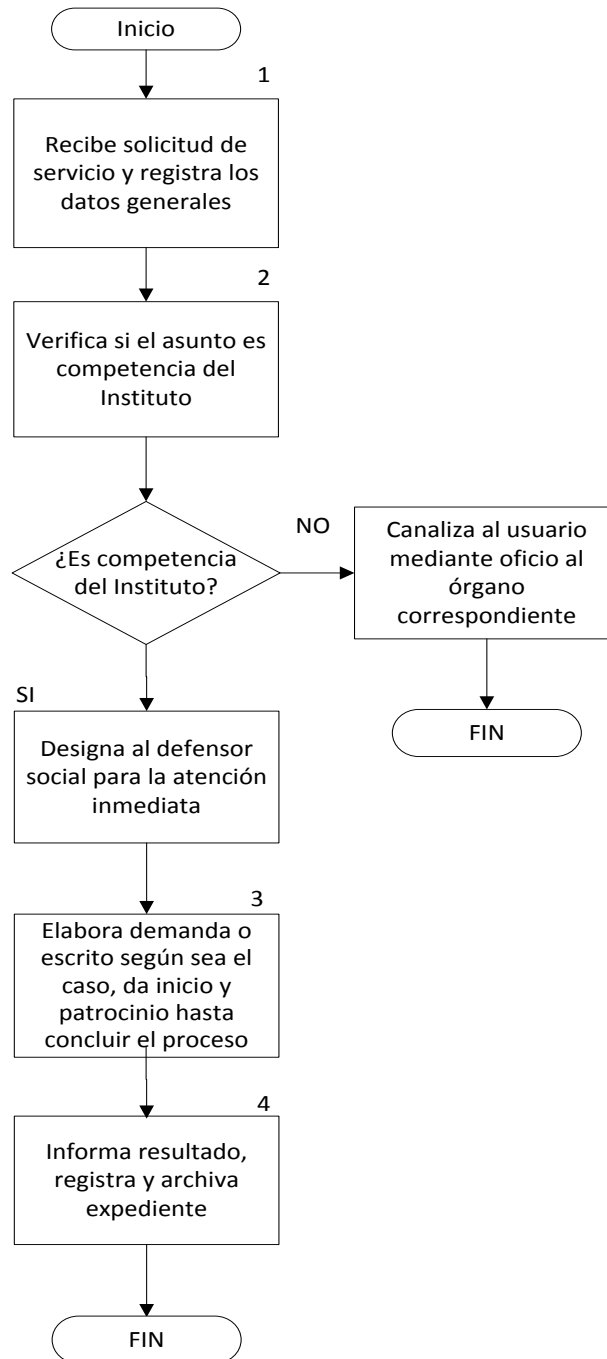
Inicio

1

Recibe solicitud de servicio y registra los datos generales

2

Verifica si el asunto es competencia del Instituto

¿Es competencia del Instituto?

NO

Canaliza al usuario mediante oficio al órgano correspondiente

FIN

SI

Designa al defensor social para la atención inmediata

3

Elabora demanda o escrito según sea el caso, da inicio y patrocinio hasta concluir el proceso

4

Informa resultado, registra y archiva expediente

FIN